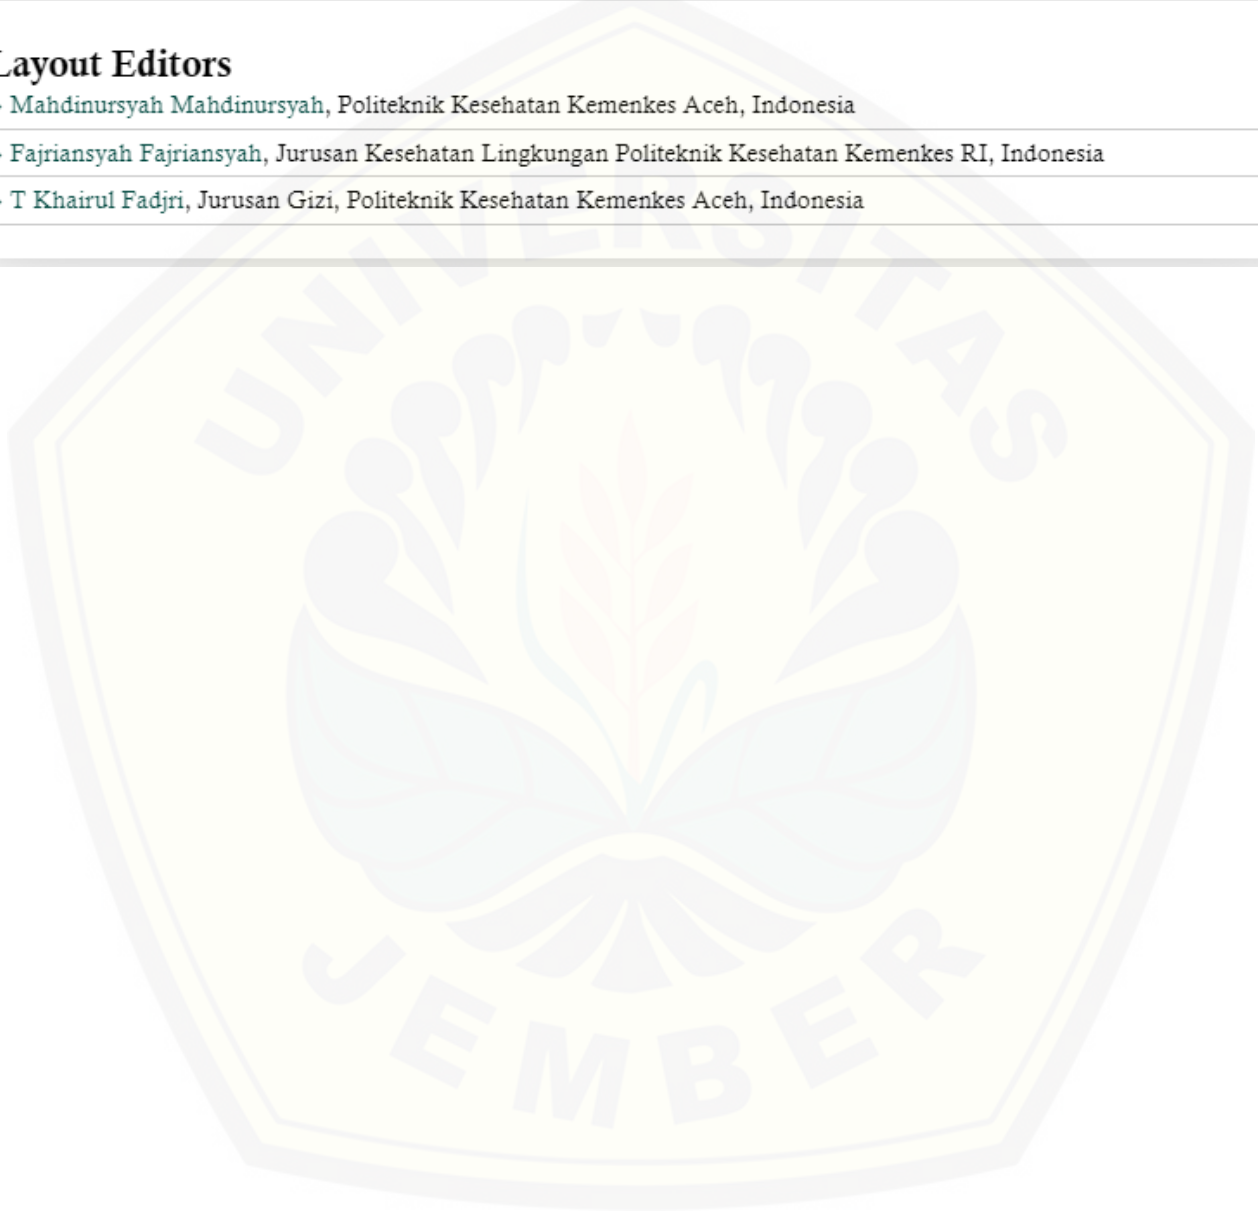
Layout Editors

Mahdinursyah Mahdinursyah, Politeknik Kesehatan Kemenkes Aceh, Indonesia

Fajriansyah Fajriansyah, Jurusan Kesehatan Lingkungan Politeknik Kesehatan Kemenkes RI, Indonesia

T Khairul Fadjri, Jurusan Gizi, Politeknik Kesehatan Kemenkes Aceh, Indonesia

UNIVERSITAS JEMBER